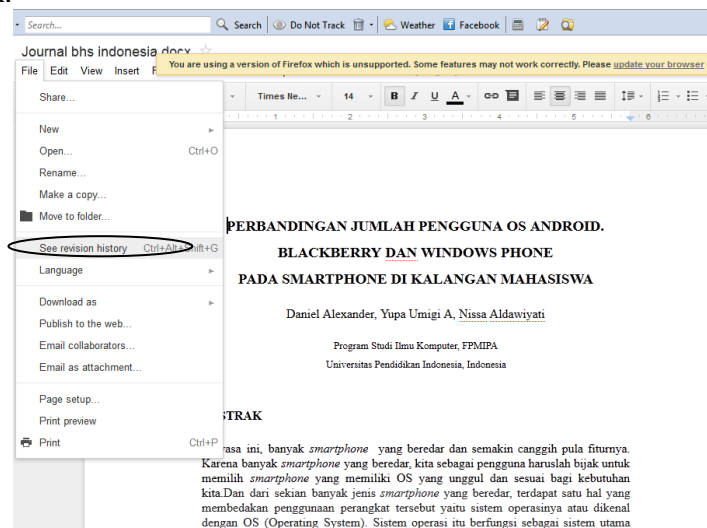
Search... Search Do Not Track Weather Facebook

Journal bhs indonesia.docx

File Edit View Insert F

You are using a version of Firefox which is unsupported. Some features may not work correctly. Please update your browser

Times Ne... 14 B I U A

Share...

New
Open... Ctrl+O
Rename...
Make a copy...
Move to folder...

See revision history Ctrl+Alt+Shift+G
Language

Download as
Publish to the web...
Email collaborators...
Email as attachment...

Page setup...
Print preview
Print Ctrl+P

PERBANDINGAN JUMLAH PENGGUNA OS ANDROID.
BLACKBERRY DAN WINDOWS PHONE
PADA SMARTPHONE DI KALANGAN MAHASISWA

Daniel Alexander, Yupa Umigi A, Nissa Aldawiyati

Program Studi Ilmu Komputer, FPMIPA
Universitas Pendidikan Indonesia, Indonesia

STRAK

rasa ini, banyak smartphone yang beredar dan semakin canggih pula fiturnya. Karena banyak smartphone yang beredar, kita sebagai pengguna haruslah bijak untuk memilih smartphone yang memiliki OS yang unggul dan sesuai bagi kebutuhan kita.Dan dari sekian banyak jenis smartphone yang beredar, terdapat satu hal yang membedakan penggunaan perangkat tersebut yaitu sistem operasinya atau dikenal dengan OS (Operating System). Sistem operasi itu berfungsi sebagai sistem utama